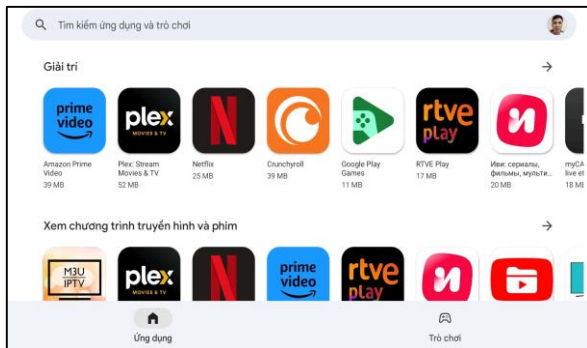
Tìm kiếm ứng dụng và trò chơi

Giải trí

prime video
Amazon Prime Video
39 MB

plex MOVIES & TV
Plex: Stream Movies & TV
52 MB

Netflix
25 MB

Crunchyroll
39 MB

Google Play Games
11 MB

rtve play
RTVE Play
17 MB

Иви: сериалы, фильмы, мульти...
20 MB

myCA live et
18 M

Xem chương trình truyền hình và phim

M3U IPTV

plex MOVIES & TV

prime video

rtve play

Ứng dụng

Trò chơi